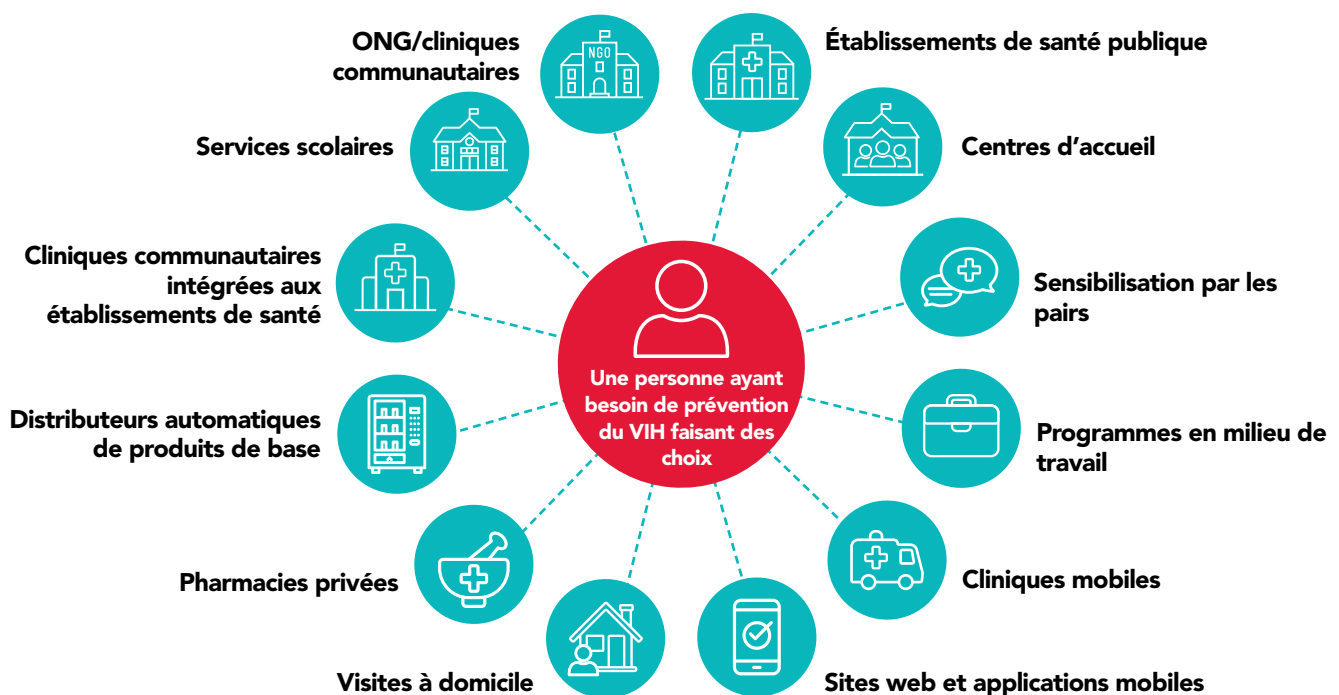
Une personne ayant besoin de prévention du VIH faisant des choix

NGO

ONG/cliniques communautaires

Établissements de santé publique

Services scolaires

Centres d’accueil

Cliniques communautaires intégrées aux établissements de santé

Sensibilisation par les pairs

Distributeurs automatiques de produits de base

Programmes en milieu de travail

Pharmacies privées

Cliniques mobiles

Visites à domicile

Sites web et applications mobiles